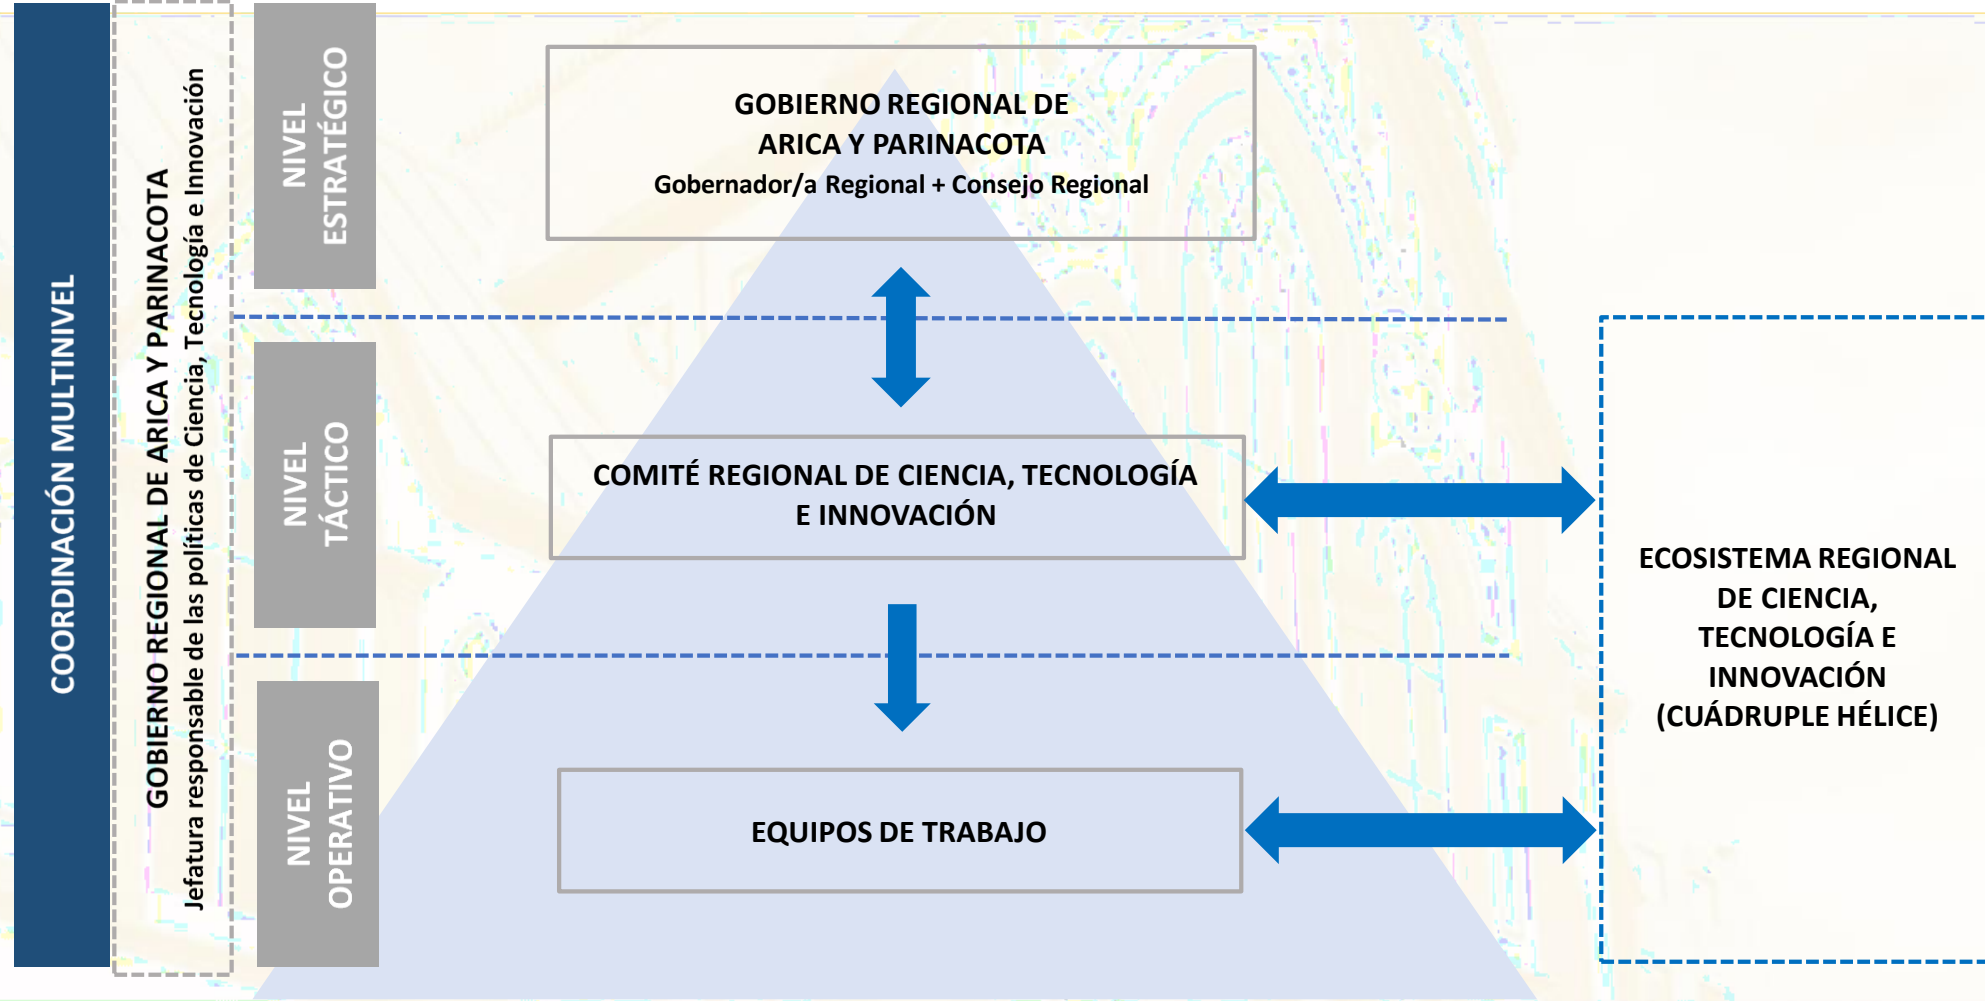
COORDINACIÓN MULTINIVEL

GOBIERNO REGIONAL DE ARICA Y PARINACOTA
Jefatura responsable de las políticas de Ciencia, Tecnología e Innovación

NIVEL ESTRATÉGICO

GOBIERNO REGIONAL DE ARICA Y PARINACOTA
Gobernador/a Regional + Consejo Regional

NIVEL TÁCTICO

COMITÉ REGIONAL DE CIENCIA, TECNOLOGÍA E INNOVACIÓN

NIVEL OPERATIVO

EQUIPOS DE TRABAJO

ECOSISTEMA REGIONAL DE CIENCIA, TECNOLOGÍA E INNOVACIÓN (CUÁDRUPLE HÉLICE)